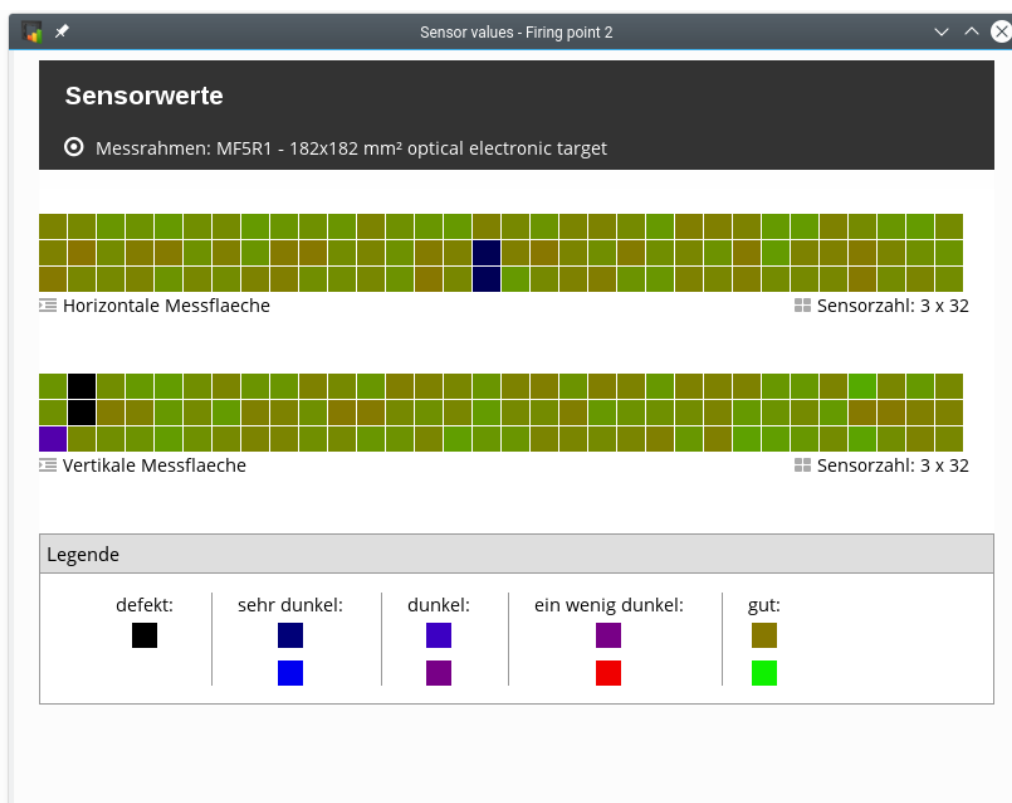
Sensor values - Firing point 2

Sensorwerte

Messrahmen: MF5R1 - 182x182 mm² optical electronic target

Horizontale Messflaeche

Sensorzahl: 3 x 32

Vertikale Messflaeche

Sensorzahl: 3 x 32

Legende

defekt:

sehr dunkel:

dunkel:

ein wenig dunkel:

gut: